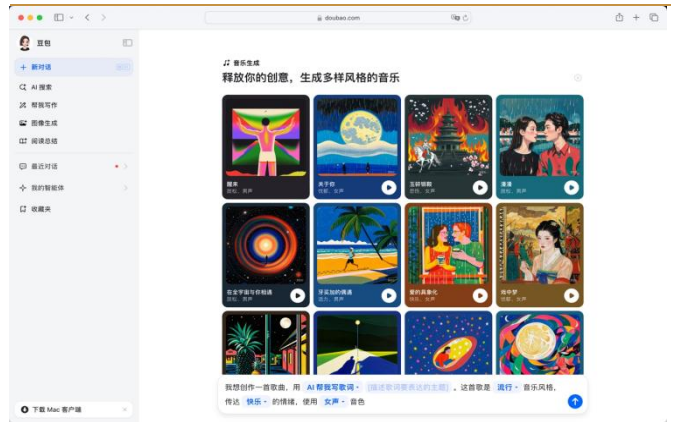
doubao.com

豆包

+ 新对话

AI 搜索

帮我写作

图像生成

阅读总结

最近对话

我的智能体

收藏夹

下载 Mac 客户端

音乐生成

释放你的创意，生成多样风格的音乐

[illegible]
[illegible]

关于你
流行，女声

五彩缤纷
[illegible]

漫漫
流行，男声

在全宇宙与你相遇
流行，男声

快乐加的痛满
流行，男声

爱的具象化
流行，男声

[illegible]
流行，女声

我想创作一首歌曲，用 AI 帮我写歌词 · [描述歌词要表达的主题] ，这首歌是 流行 · 音乐风格，传达 快乐 · 的情绪，使用 女声 · 音色